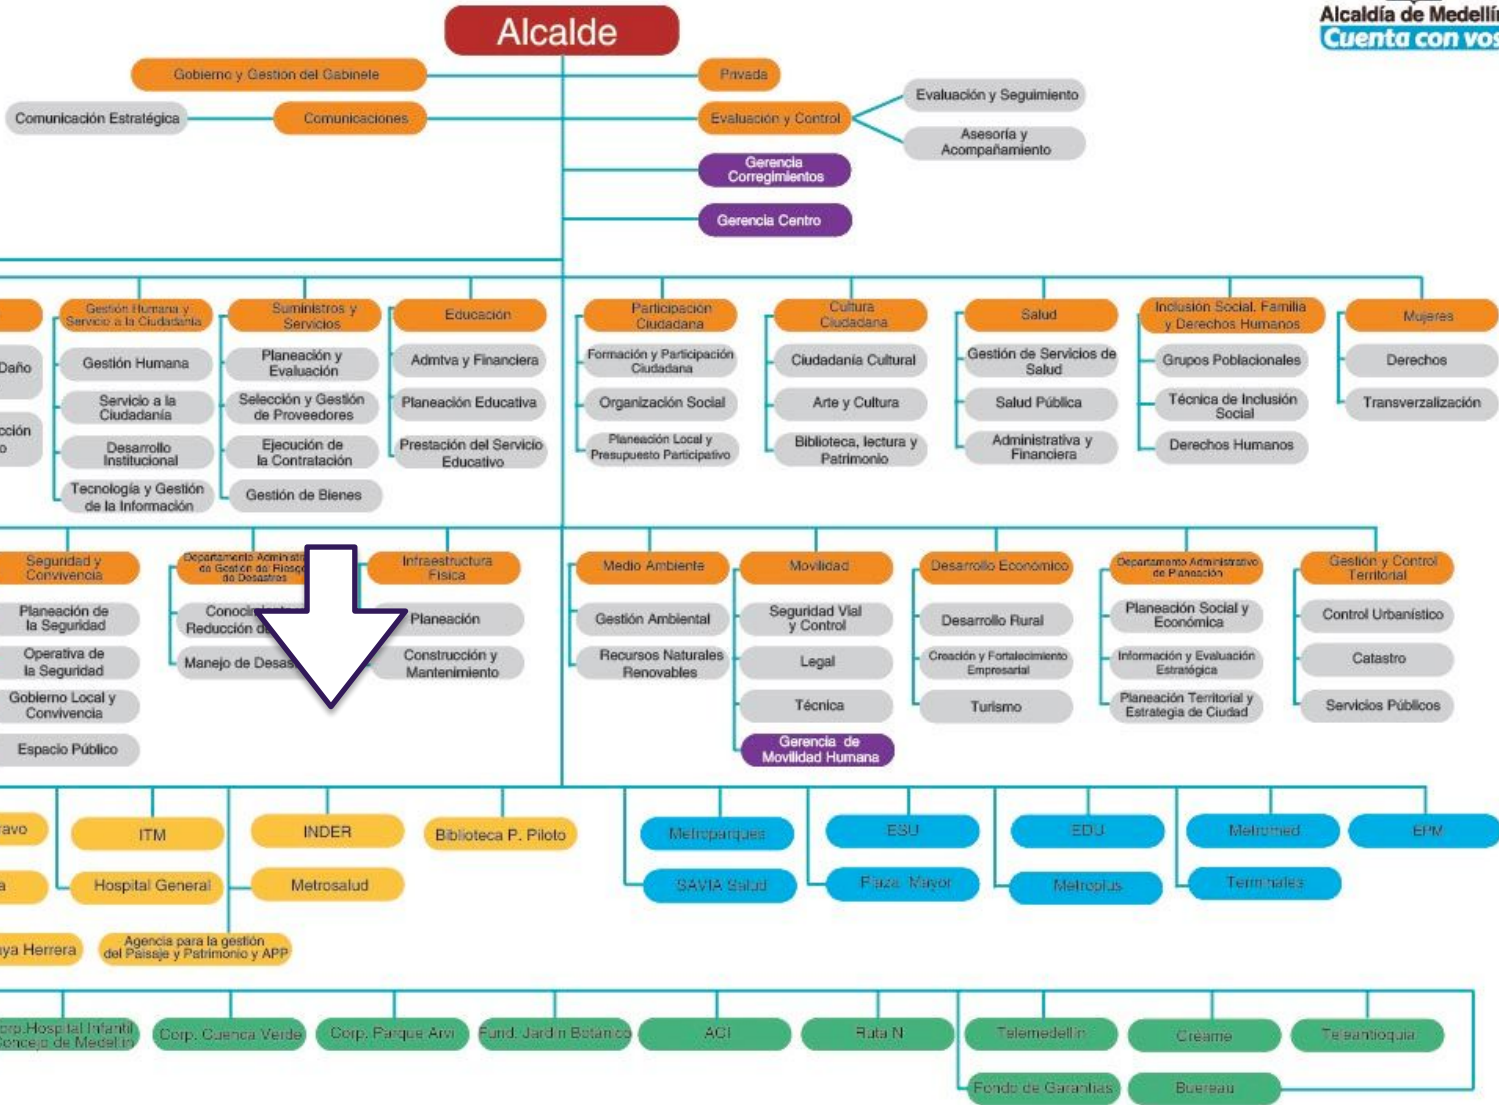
Alcaldía de Medellí
Cuenta con vos

Alcalde

Gobierno y Gestión del Gabinete
Privada
Comunicación Estratégica
Comunicaciones
Evaluación y Control
Evaluación y Seguimiento
Asesoría y Acompañamiento
Gerencia Corregimientos
Gerencia Centro

Daño
cción o

Gestión Humana y Servicio a la Ciudadanía
Gestión Humana
Servicio a la Ciudadanía
Desarrollo Institucional
Tecnología y Gestión de la Información

Suministros y Servicios
Planeación y Evaluación
Selección y Gestión de Proveedores
Ejecución de la Contratación
Gestión de Bienes

Educación
Admtva y Financiera
Planeación Educativa
Prestación del Servicio Educativo

Participación Ciudadana
Formación y Participación Ciudadana
Organización Social
Planeación Local y Presupuesto Participativo

Cultura Ciudadana
Ciudadanía Cultural
Arte y Cultura
Biblioteca, lectura y Patrimonio

Salud
Gestión de Servicios de Salud
Salud Pública
Administrativa y Financiera

Inclusión Social, Familia y Derechos Humanos
Grupos Poblacionales
Técnica de Inclusión Social
Derechos Humanos

Mujeres
Derechos
Transverzalización

Seguridad y Convivencia
Planeación de la Seguridad
Operativa de la Seguridad
Gobierno Local y Convivencia
Espacio Público

Departamento Administ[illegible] de Gestión del Riesgo de Desastres
Conoci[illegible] Reducción d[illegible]
Manejo de Desas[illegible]

Infraestructura Física
Planeación
Construcción y Mantenimiento

Medio Ambiente
Gestión Ambiental
Recursos Naturales Renovables

Movilidad
Seguridad Vial y Control
Legal
Técnica
Gerencia de Movilidad Humana

Desarrollo Económico
Desarrollo Rural
Creación y Fortalecimiento Empresarial
Turismo

Departamento Administrativo de Planeación
Planeación Social y Económica
Información y Evaluación Estratégica
Planeación Territorial y Estrategia de Ciudad

Gestión y Control Territorial
Control Urbanístico
Catastro
Servicios Públicos

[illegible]avo
ITM
INDER
Biblioteca P. Piloto
Metroparques
ESU
EDU
Metrosalud
EPM
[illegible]a
Hospital General
Metrosalud
SAVIA Salud
Plaza Mayor
Metroplus
Terminales
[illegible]ya Herrera
Agencia para la gestión del Paisaje y Patrimonio y APP

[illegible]orp.Hospital Infantil Concejo de Medellín
Corp. Cuenca Verde
Corp. Parque Arví
Fund. Jardín Botánico
ACI
Ruta N
Telemedellín
Créame
Teleantioquia
Fondo de Garantías
Bureau